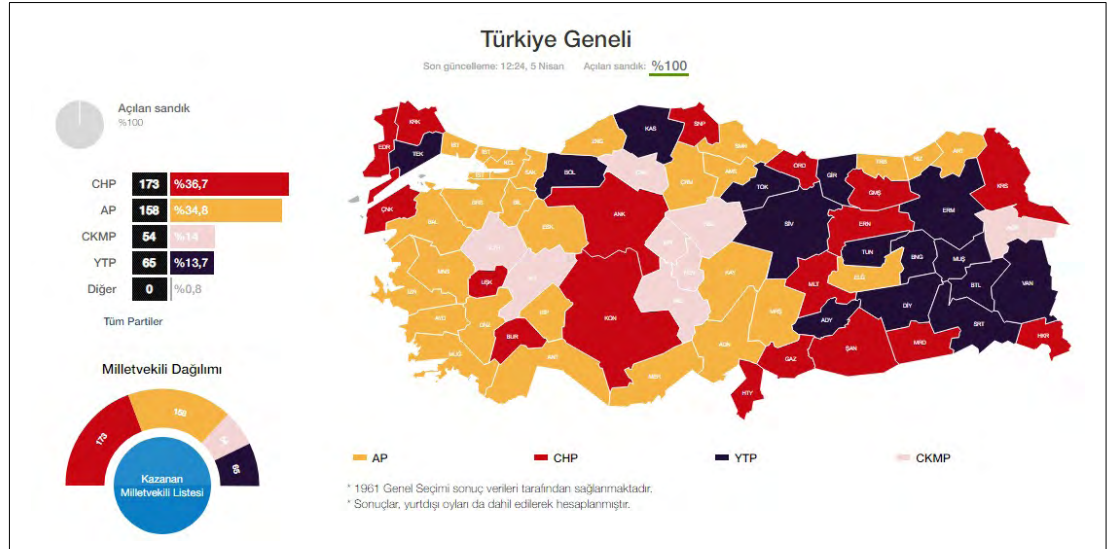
Türkiye Geneli

Son güncelleme: 12:24, 5 Nisan Açılan sandık: %100

Açılan sandık
%100

| CHP | 173 | %36,7 |
|---|---|---|
| AP | 158 | %34,8 |
| CKMP | 54 | %14 |
| YTP | 65 | %13,7 |
| Diğer | 0 | %0,8 |

Tüm Partiler

Milletvekili Dağılımı

173 158 54 65

Kazanan Milletvekili Listesi

EDR KRK TEK IST ÇNK KAS SNP ANK KON BUR UŞK HTY GAZ ŞAN MRD SRT HKR VAN BTL MUŞ ERM KRS ORD GİR GMŞ TOK SİV ERN TUN BNG DİY MLT ADY NİĞ ZNG BOL ÇRM KAY AMS SMS TRB RİZ ART ESK

AP CHP YTP CKMP

* 1961 Genel Seçimi sonuç verileri tarafından sağlanmaktadır.
* Sonuçlar, yurtdışı oyları da dahil edilerek hesaplanmıştır.